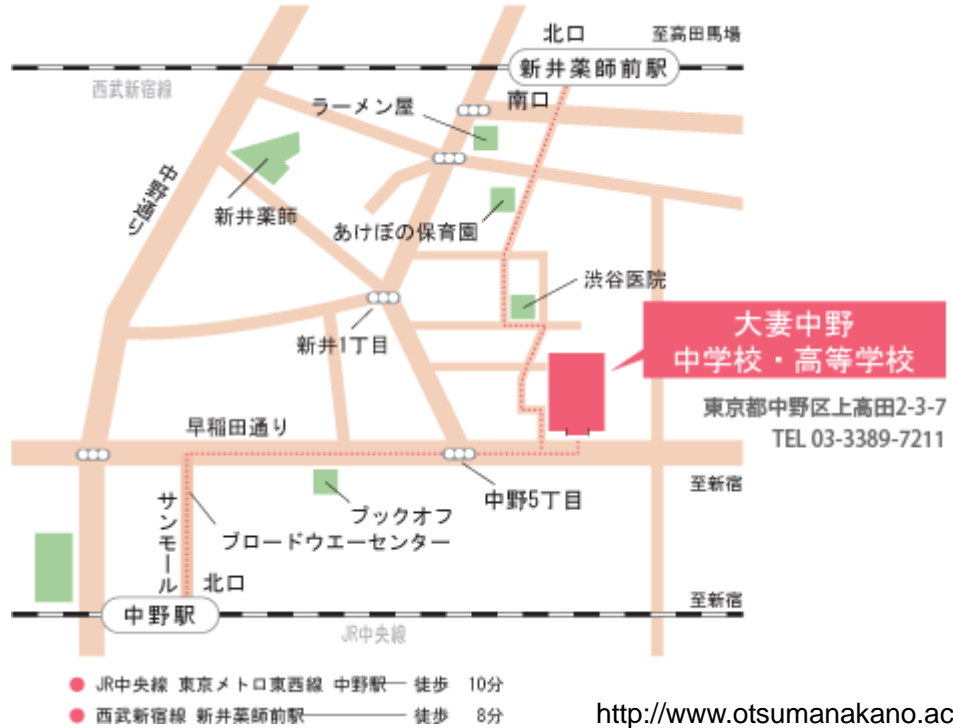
北口
至高田馬場
新井薬師前駅
西武新宿線
南口
ラーメン屋
中野通り
新井薬師
あけぼの保育園
渋谷医院
新井1丁目
大妻中野
中学校・高等学校
東京都中野区上高田2-3-7
TEL 03-3389-7211
早稲田通り
至新宿
中野5丁目
ブックオフ
サンモール
ブロードウエーセンター
北口
中野駅
至新宿
JR中央線

● JR中央線 東京メトロ東西線 中野駅 徒歩 10分
● 西武新宿線 新井薬師前駅 徒歩 8分
http://www.otsumanakano.ac